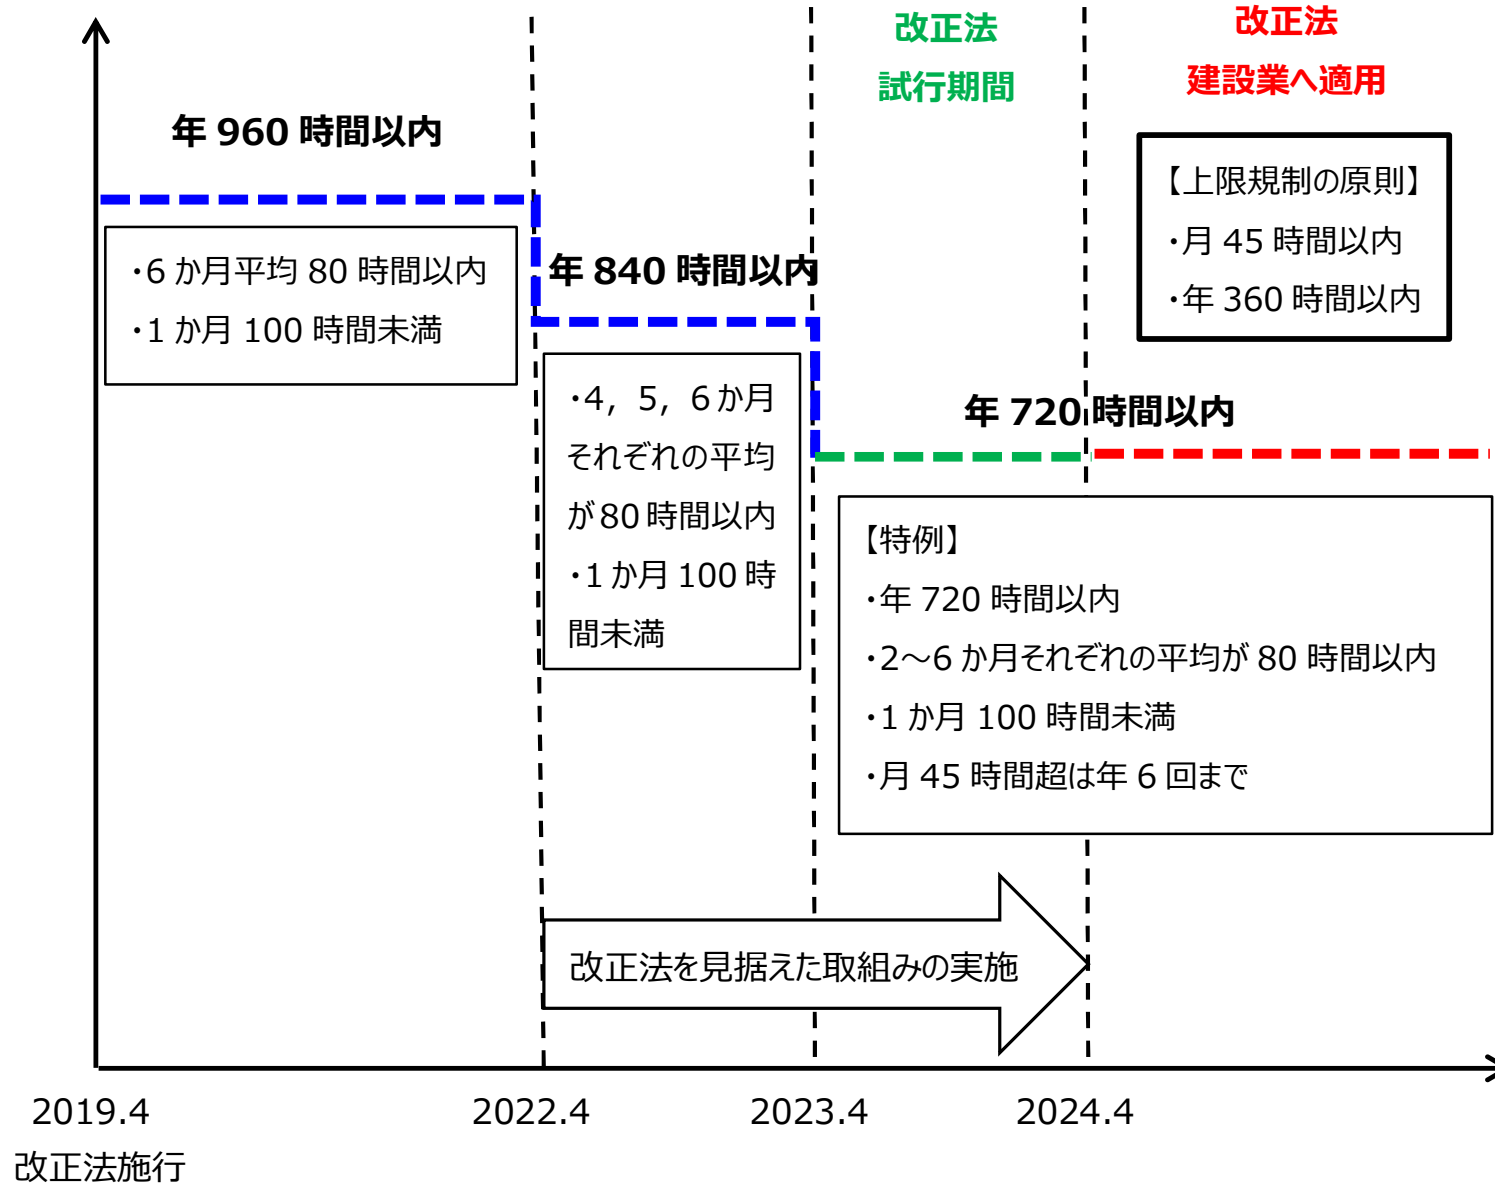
改正法
試行期間

改正法
建設業へ適用

年 960 時間以内

・6 か月平均 80 時間以内
・1 か月 100 時間未満

年 840 時間以内

・4，5，6 か月それぞれの平均が 80 時間以内
・1 か月 100 時間未満

【上限規制の原則】
・月 45 時間以内
・年 360 時間以内

年 720 時間以内

【特例】
・年 720 時間以内
・2～6 か月それぞれの平均が 80 時間以内
・1 か月 100 時間未満
・月 45 時間超は年 6 回まで

改正法を見据えた取組みの実施

2019.4
改正法施行
2022.4
2023.4
2024.4